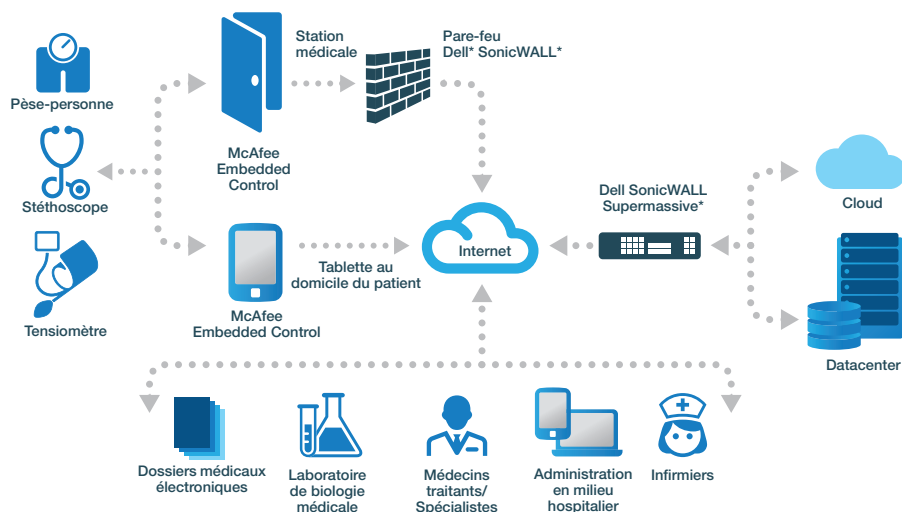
Pèse-personne

Stéthoscope

Tensiomètre

Station médicale

McAfee Embedded Control

Pare-feu Dell* SonicWALL*

Tablette au domicile du patient

McAfee Embedded Control

Internet

Dell SonicWALL Supermassive*

Cloud

Datacenter

Dossiers médicaux électroniques

Laboratoire de biologie médicale

Médecins traitants/ Spécialistes

Administration en milieu hospitalier

Infirmiers